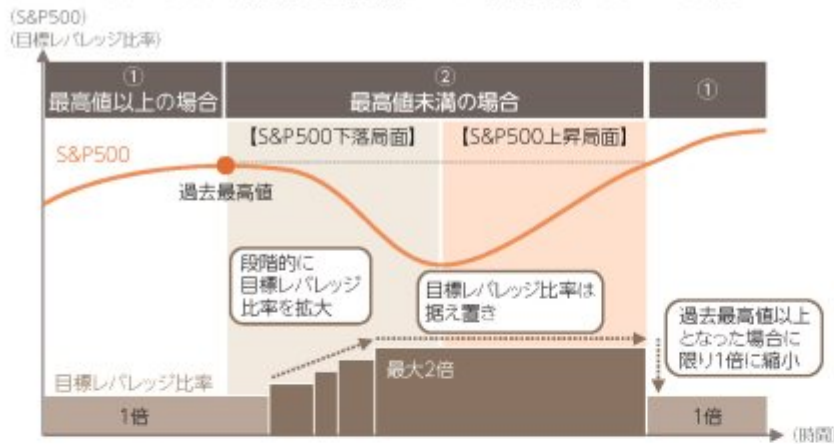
(S&P500)
(目標レバレッジ比率)

①
最高値以上の場合

②
最高値未満の場合

①

【S&P500下落局面】

【S&P500上昇局面】

S&P500

過去最高値

段階的に目標レバレッジ比率を拡大

目標レバレッジ比率は据え置き

過去最高値以上となった場合に限り1倍に縮小

目標レバレッジ比率

最大2倍

1倍

1倍

(時間)